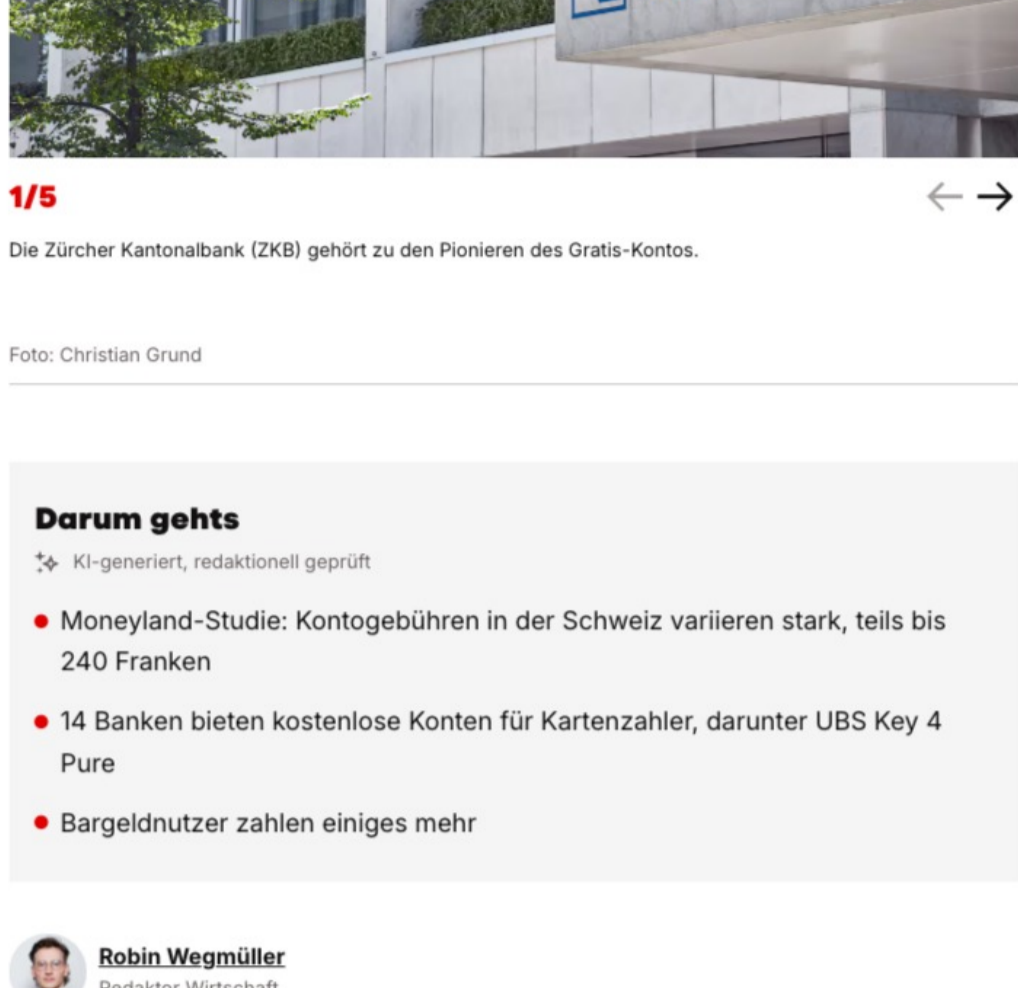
1/5

Die Zürcher Kantonalbank (ZKB) gehört zu den Pionieren des Gratis-Kontos.

Foto: Christian Grund

Darum gehts

KI-generiert, redaktionell geprüft

- Moneyland-Studie: Kontogebühren in der Schweiz variieren stark, teils bis 240 Franken
- 14 Banken bieten kostenlose Konten für Kartenzahler, darunter UBS Key 4 Pure
- Bargeldnutzer zahlen einiges mehr

Robin Wegmüller

Redaktor Wirtschaft